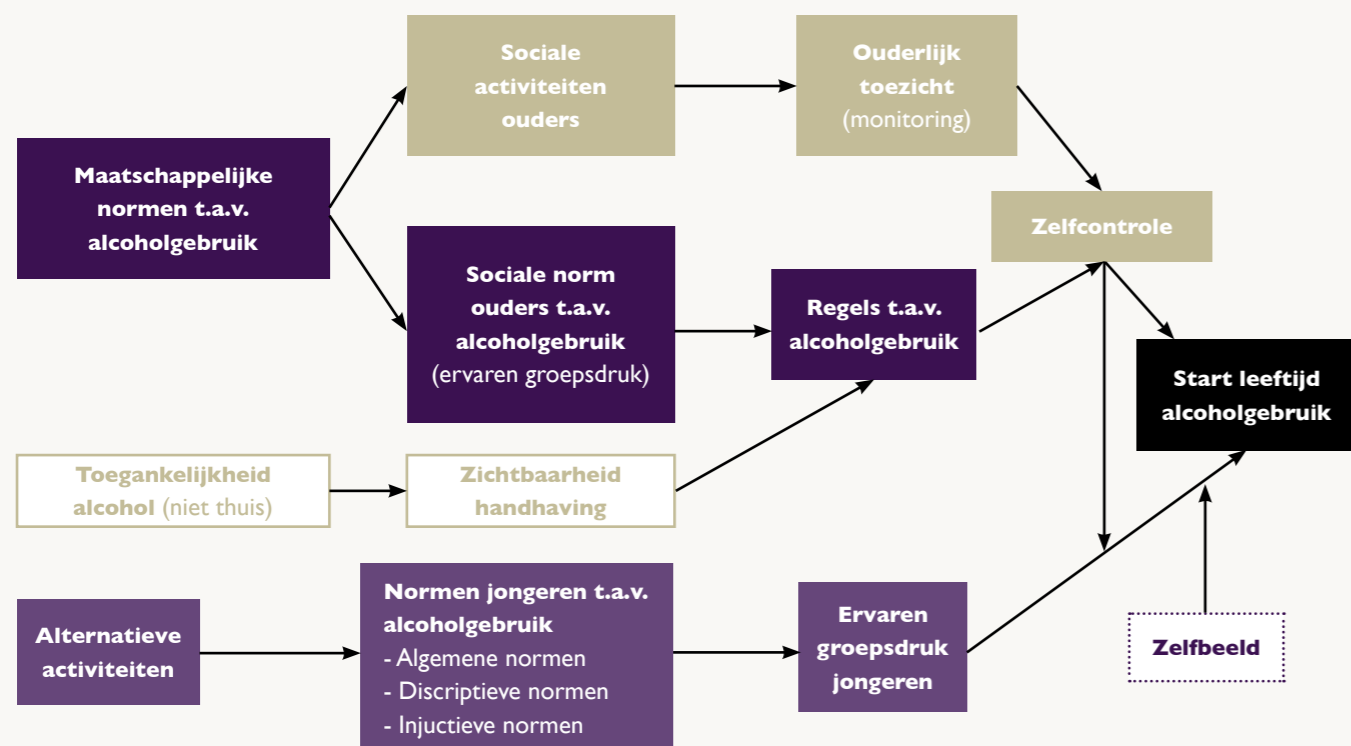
Maatschappelijke normen t.a.v. alcoholgebruik

Sociale activiteiten ouders

Ouderlijk toezicht (monitoring)

Zelfcontrole

Sociale norm ouders t.a.v. alcoholgebruik (ervaren groepsdruk)

Regels t.a.v. alcoholgebruik

Start leeftijd alcoholgebruik

Toegankelijkheid alcohol (niet thuis)

Zichtbaarheid handhaving

Alternatieve activiteiten

Normen jongeren t.a.v. alcoholgebruik
- Algemene normen
- Discriptieve normen
- Injuctieve normen

Ervaren groepsdruk jongeren

Zelfbeeld